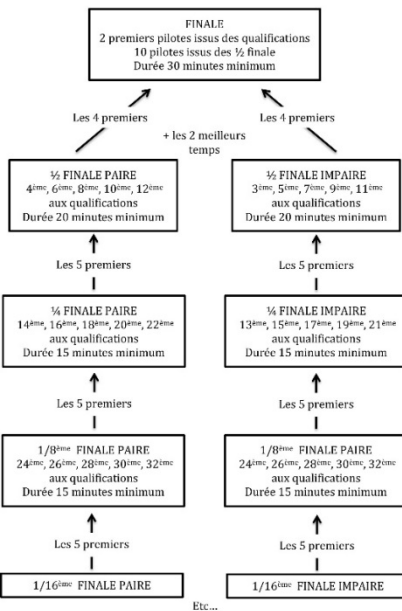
FINALE
2 premiers pilotes issus des qualifications
10 pilotes issus des ½ finale
Durée 30 minutes minimum

Les 4 premiers

+ les 2 meilleurs temps

Les 4 premiers

½ FINALE PAIRE
4ème, 6ème, 8ème, 10ème, 12ème aux qualifications
Durée 20 minutes minimum

½ FINALE IMPAIRE
3ème, 5ème, 7ème, 9ème, 11ème aux qualifications
Durée 20 minutes minimum

Les 5 premiers

Les 5 premiers

¼ FINALE PAIRE
14ème, 16ème, 18ème, 20ème, 22ème aux qualifications
Durée 15 minutes minimum

¼ FINALE IMPAIRE
13ème, 15ème, 17ème, 19ème, 21ème aux qualifications
Durée 15 minutes minimum

Les 5 premiers

Les 5 premiers

1/8ème FINALE PAIRE
24ème, 26ème, 28ème, 30ème, 32ème aux qualifications
Durée 15 minutes minimum

1/8ème FINALE PAIRE
24ème, 26ème, 28ème, 30ème, 32ème aux qualifications
Durée 15 minutes minimum

Les 5 premiers

Les 5 premiers

1/16ème FINALE PAIRE

1/16ème FINALE IMPAIRE

Etc…